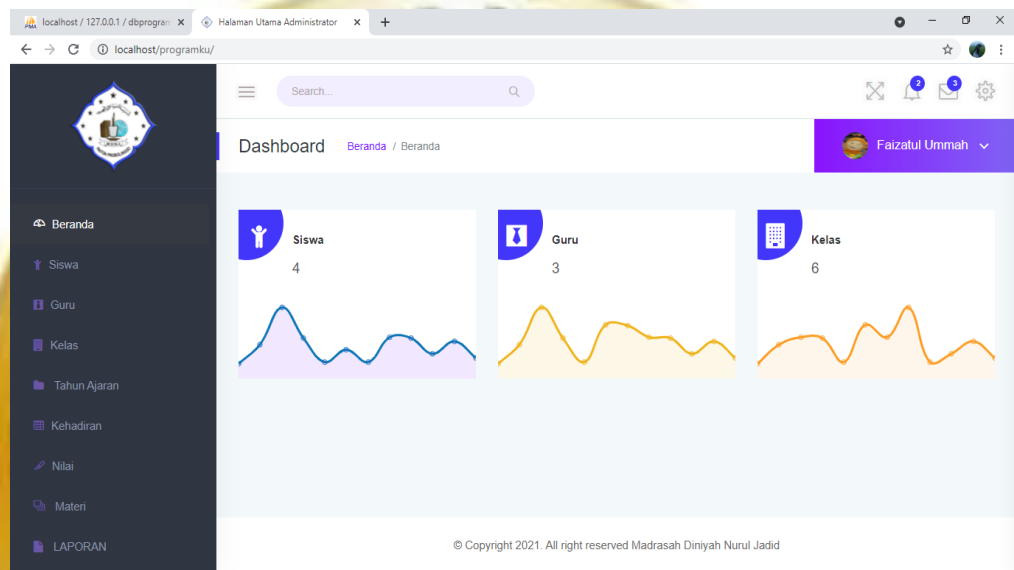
localhost / 127.0.0.1 / dbprogra ×
Halaman Utama Administrator ×
+

localhost/programku/

Search...

2
3

Dashboard
Beranda / Beranda

Faizatul Ummah

Beranda
Siswa
Guru
Kelas
Tahun Ajaran
Kehadiran
Nilai
Materi
LAPORAN

Siswa
4

Guru
3

Kelas
6

© Copyright 2021. All right reserved Madrasah Diniyah Nurul Jadid